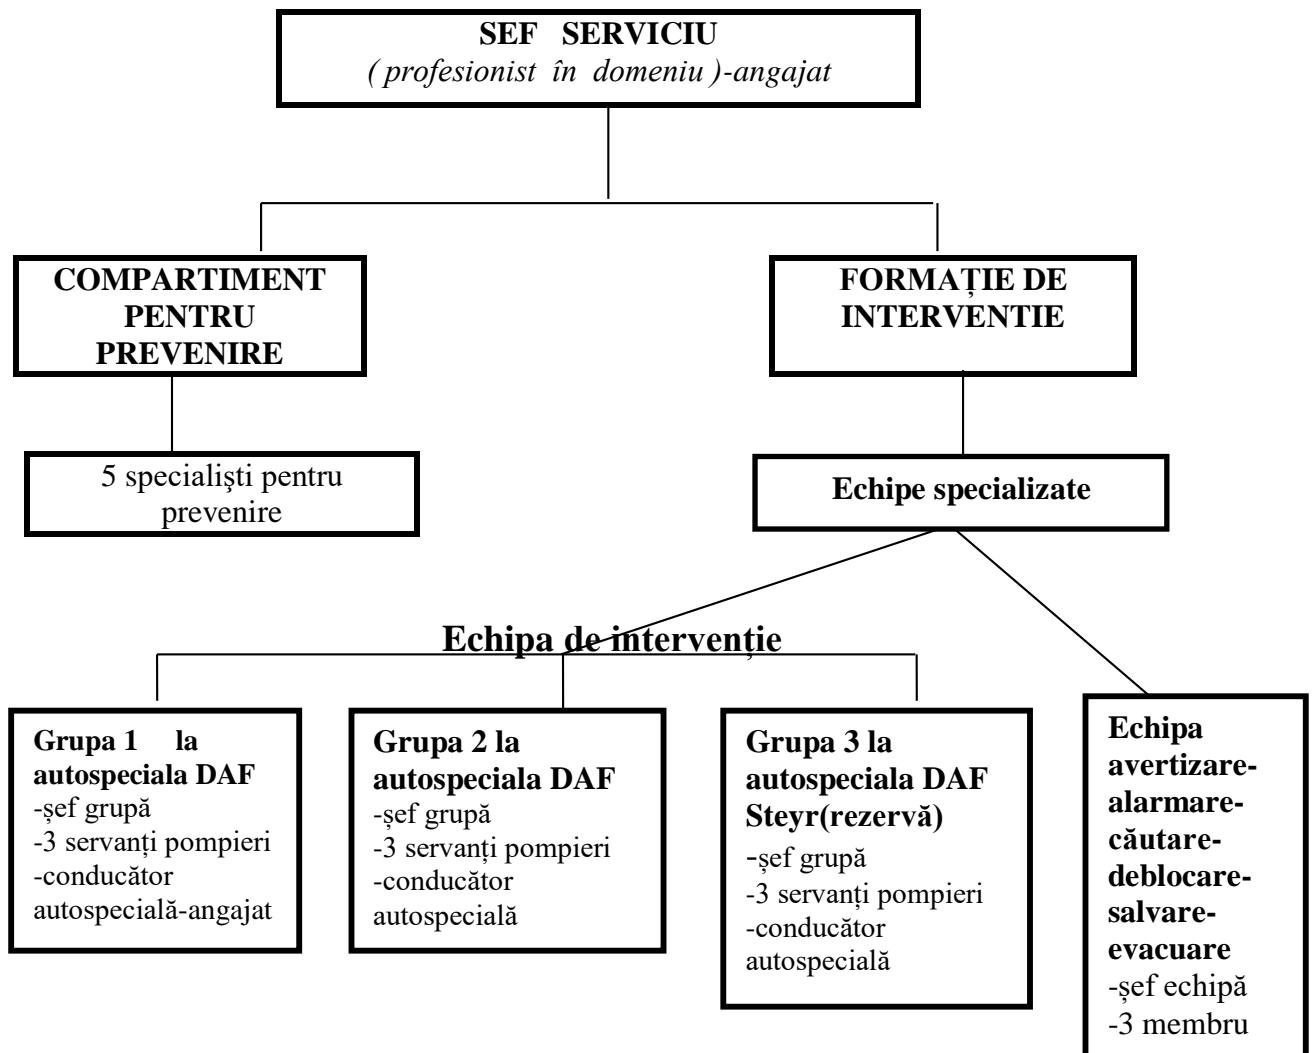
SEF SERVICIU
*( profesionist în domeniu )-angajat*

COMPARTIMENT PENTRU PREVENIRE

FORMAȚIE DE INTERVENTIE

5 specialişti pentru prevenire

Echipe specializate

Echipa de intervenție

Grupa 1 la autospeciala DAF
-şef grupă
-3 servanți pompieri
-conducător autospecială-angajat

Grupa 2 la autospeciala DAF
-şef grupă
-3 servanți pompieri
-conducător autospecială

Grupa 3 la autospeciala DAF Steyr(rezervă)
-şef grupă
-3 servanți pompieri
-conducător autospecială

Echipa avertizare-alarmare-căutare-deblocare-salvare-evacuare
-şef echipă
-3 membru